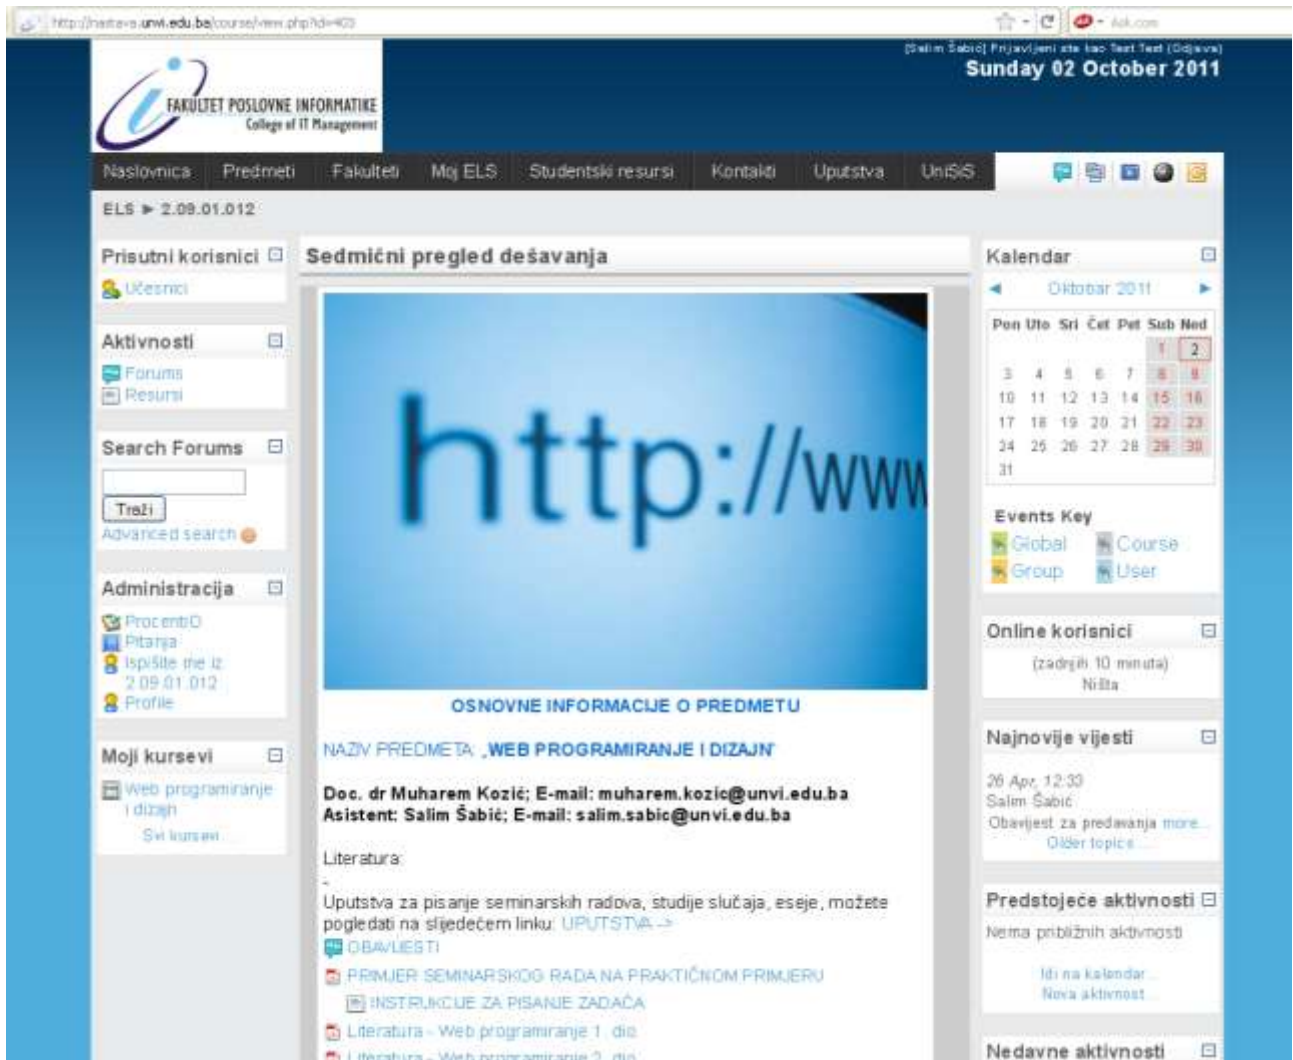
http://nastava.unvi.edu.ba/course/view.php?id=403

Ask.com

[Salim Šabić] Prijavljeni ste kao Test Test (Odjava)
Sunday 02 October 2011

FAKULTET POSLOVNE INFORMATIKE
College of IT Management

Naslovnica | Predmeti | Fakulteti | Moj ELS | Studentski resursi | Kontakti | Uputstva | UniSiS

ELS ► 2.09.01.012

Prisutni korisnici
Učesnici

Aktivnosti
Forums
Resursi

Search Forums
Traži
Advanced search

Administracija
ProcentnO
Pitanja
Ispišite me iz 2.09.01.012
Profile

Moji kursevi
Web programiranje i dizajn
Svi kursevi...

Sedmični pregled dešavanja

http://www

OSNOVNE INFORMACIJE O PREDMETU

NAZIV PREDMETA: „WEB PROGRAMIRANJE I DIZAJN"

Doc. dr Muharem Kozić; E-mail: muharem.kozic@unvi.edu.ba
Asistent: Salim Šabić; E-mail: salim.sabic@unvi.edu.ba

Literatura:
-
Uputstva za pisanje seminarskih radova, studije slučaja, eseje, možete pogledati na slijedećem linku: UPUTSTVA ->
OBAVIJESTI
PRIMJER SEMINARSKOG RADA NA PRAKTIČNOM PRIMJERU
INSTRUKCIJE ZA PISANJE ZADAĆA
Literatura - Web programiranje 1. dio
Literatura - Web programiranje 2. dio

Kalendar
Oktobar 2011

| Pon | Uto | Sri | Čet | Pet | Sub | Ned |
|---|---|---|---|---|---|---|
| | | | | | 1 | 2 |
| 3 | 4 | 5 | 6 | 7 | 8 | 9 |
| 10 | 11 | 12 | 13 | 14 | 15 | 16 |
| 17 | 18 | 19 | 20 | 21 | 22 | 23 |
| 24 | 25 | 26 | 27 | 28 | 29 | 30 |
| 31 | | | | | | |

Events Key
Global
Course
Group
User

Online korisnici
(zadnjih 10 minuta)
Ništa

Najnovije vijesti
26 Apr, 12:33
Salim Šabić
Obavijest za predavanja more...
Older topics ...

Predstojeće aktivnosti
Nema približnih aktivnosti
Idi na kalendar...
Nova aktivnost...

Nedavne aktivnosti